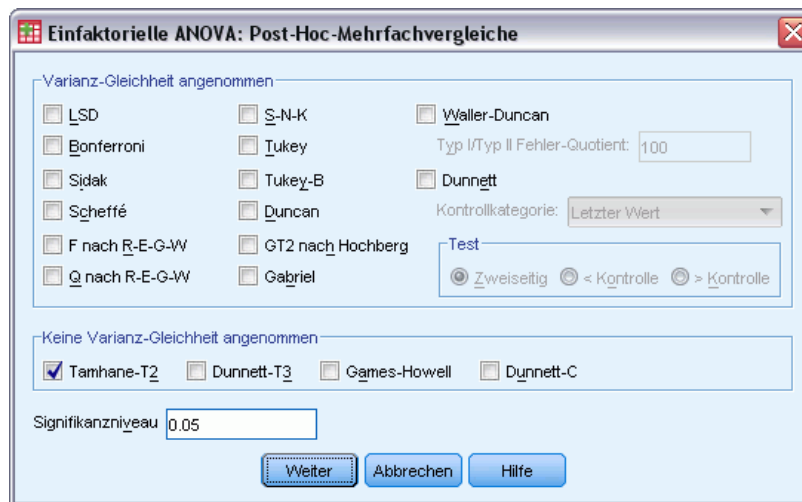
Einfaktorielle ANOVA: Post-Hoc-Mehrfachvergleiche

Varianz-Gleichheit angenommen

LSD
Bonferroni
Sidak
Scheffé
F nach R-E-G-W
Q nach R-E-G-W

S-N-K
Tukey
Tukey-B
Duncan
GT2 nach Hochberg
Gabriel

Waller-Duncan
Typ I/Typ II Fehler-Quotient: 100
Dunnett
Kontrollkategorie: Letzter Wert
Test
Zweiseitig < Kontrolle > Kontrolle

Keine Varianz-Gleichheit angenommen

Tamhane-T2 Dunnett-T3 Games-Howell Dunnett-C

Signifikanzniveau 0.05

Weiter Abbrechen Hilfe